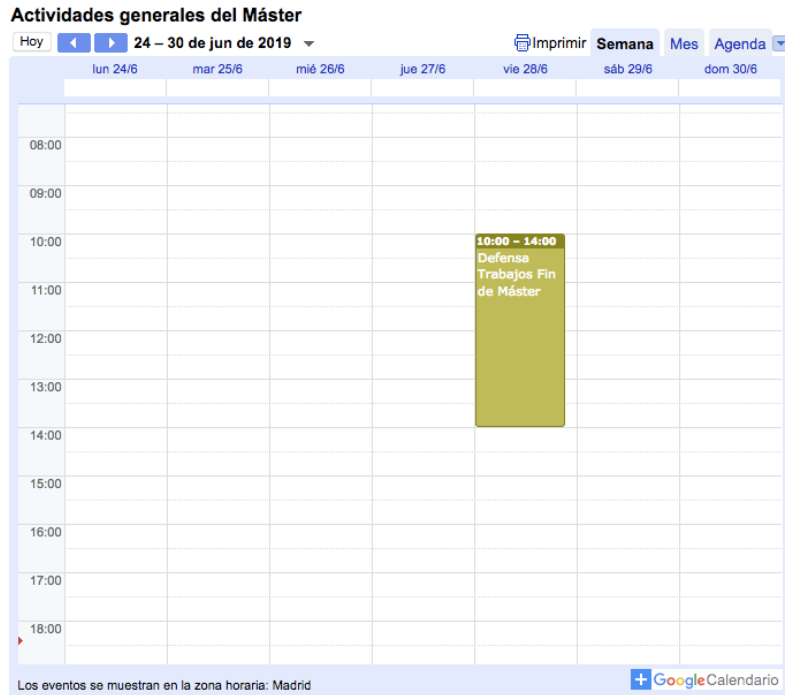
Actividades generales del Máster

Hoy 24 – 30 de jun de 2019

Imprimir Semana Mes Agenda

| | lun 24/6 | mar 25/6 | mié 26/6 | jue 27/6 | vie 28/6 | sáb 29/6 | dom 30/6 |
|---|---|---|---|---|---|---|---|
| 08:00 | | | | | | | |
| 09:00 | | | | | | | |
| 10:00 | | | | | 10:00 – 14:00 Defensa Trabajos Fin de Máster | | |
| 11:00 | | | | | | | |
| 12:00 | | | | | | | |
| 13:00 | | | | | | | |
| 14:00 | | | | | | | |
| 15:00 | | | | | | | |
| 16:00 | | | | | | | |
| 17:00 | | | | | | | |
| 18:00 | | | | | | | |

Los eventos se muestran en la zona horaria: Madrid

Google Calendario